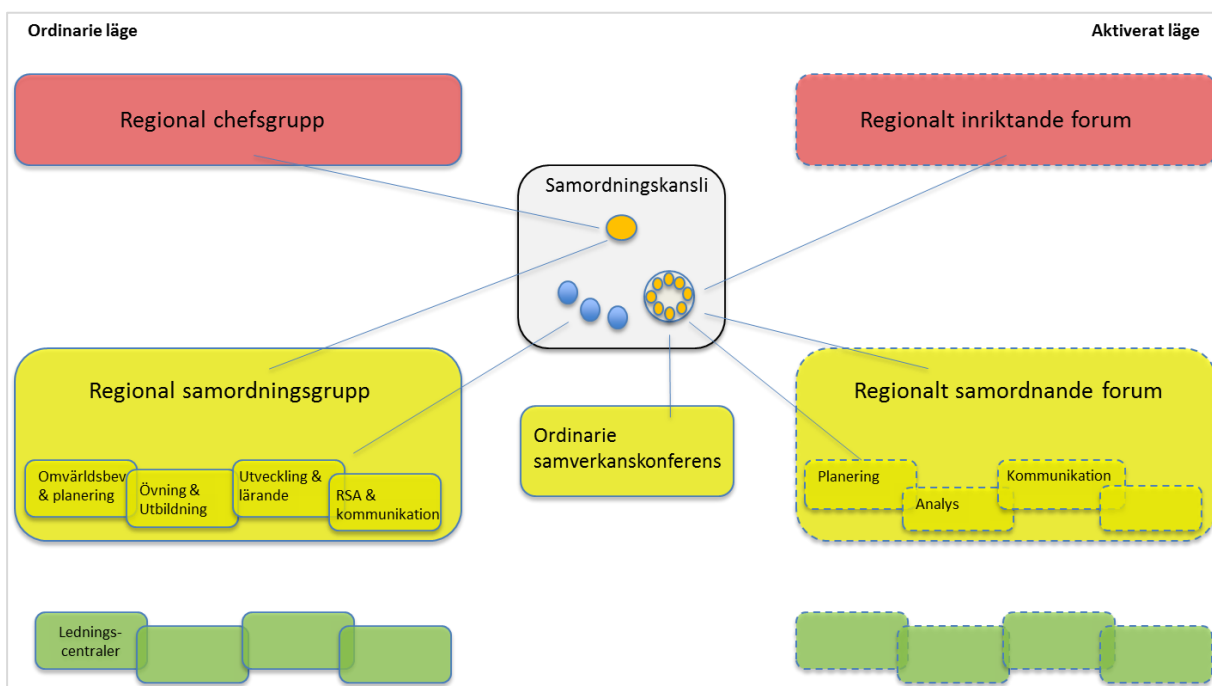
Ordinarie läge

Aktiverat läge

Regional chefsgrupp

Regionalt inriktande forum

Samordningskansli

Regional samordningsgrupp

Omvärldsbev & planering

Övning & Utbildning

Utveckling & lärande

RSA & kommunikation

Ordinarie samverkanskonferens

Regionalt samordnande forum

Planering

Analys

Kommunikation

Lednings-centraler